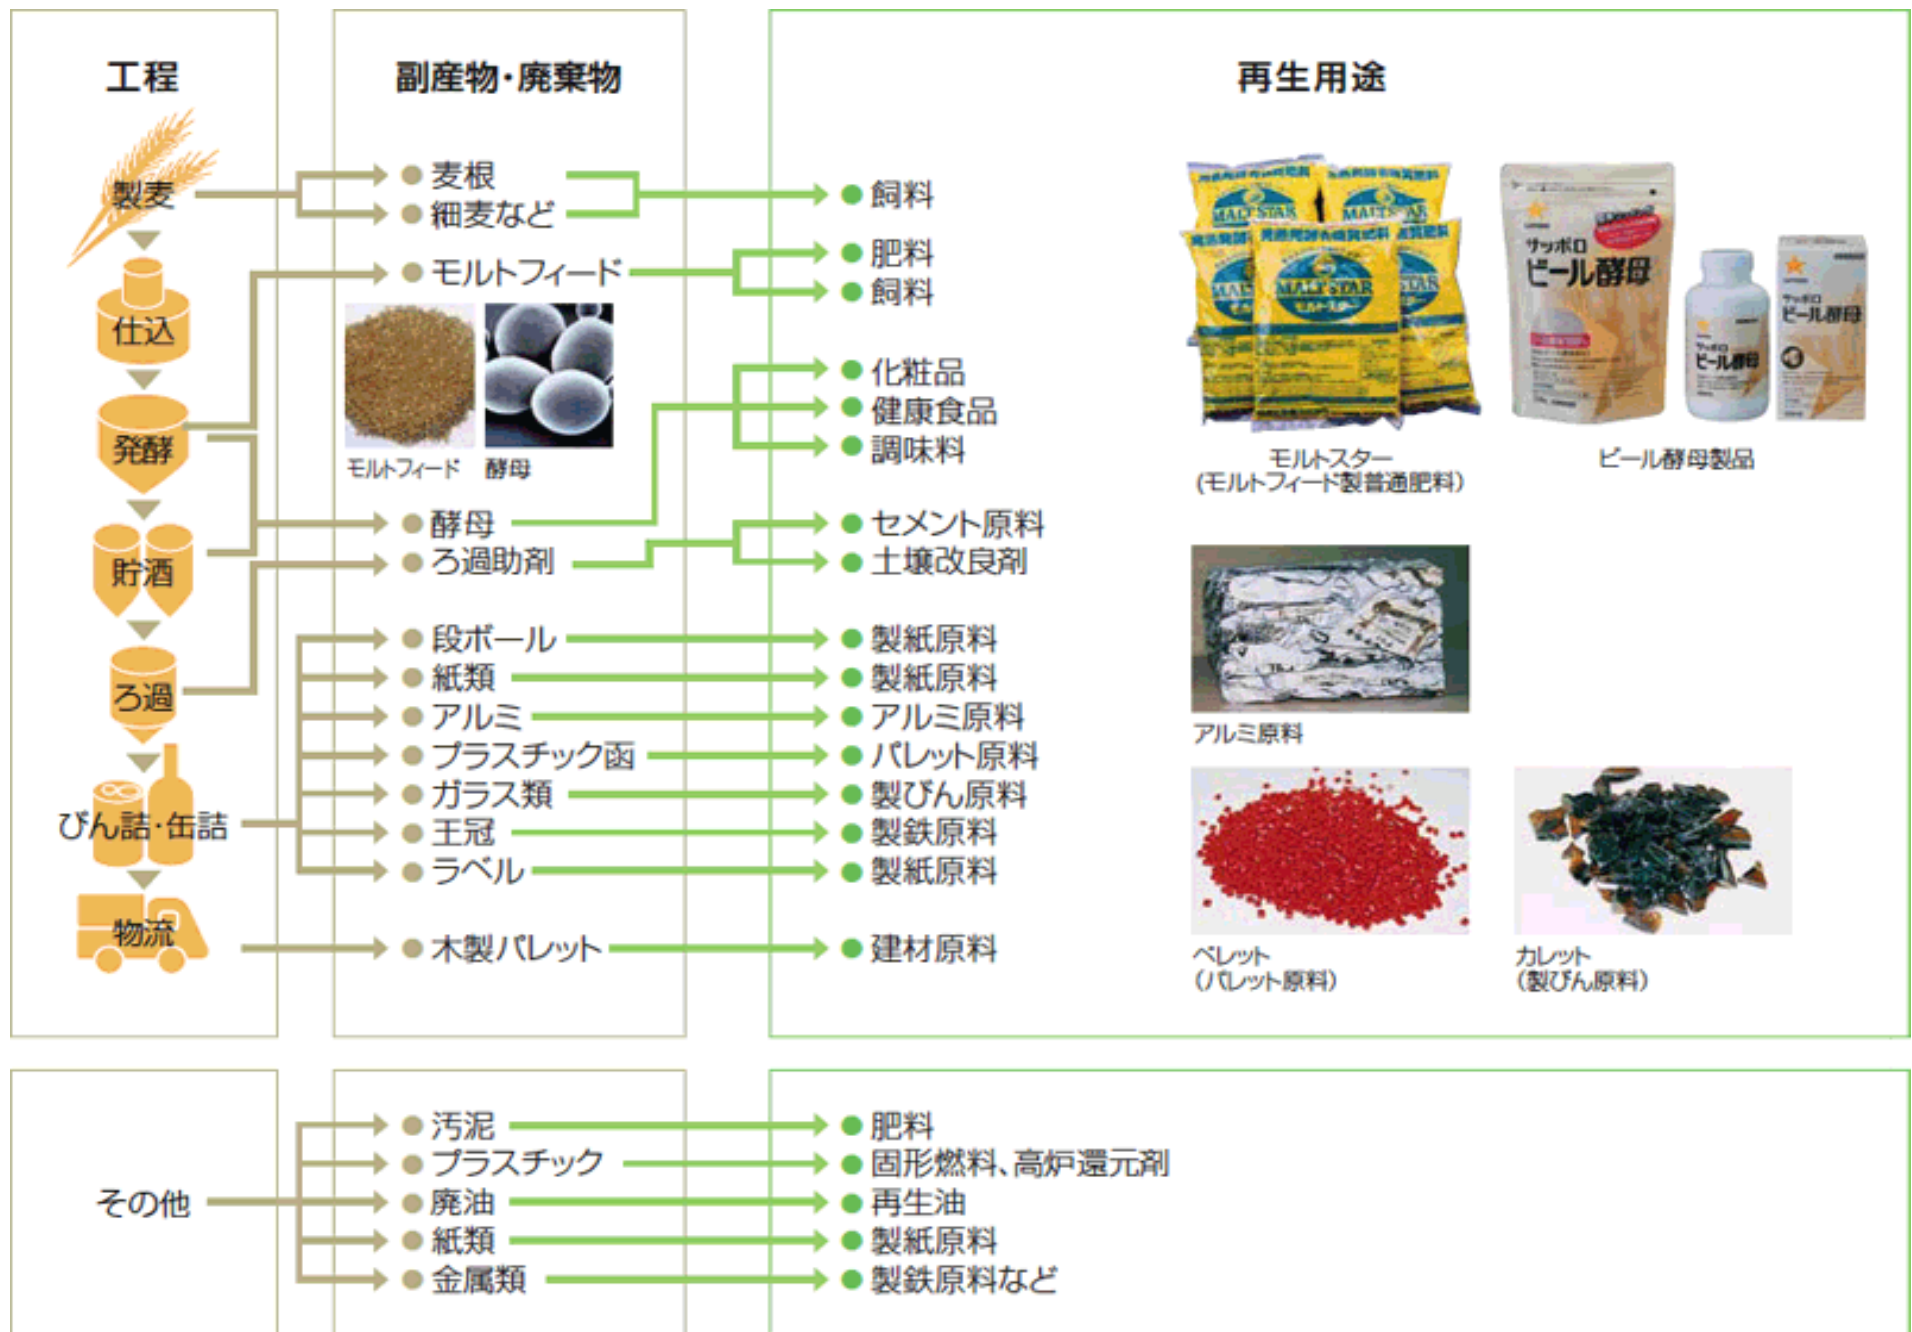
工程

製麦
仕込
発酵
貯酒
ろ過
びん詰·缶詰
物流

副産物·廃棄物

● 麦根
● 細麦など
● モルトフィード
モルトフィード 酵母
● 酵母
● ろ過助剤
● 段ボール
● 紙類
● アルミ
● プラスチック函
● ガラス類
● 王冠
● ラベル
● 木製パレット

再生用途

● 飼料
● 肥料
● 飼料
● 化粧品
● 健康食品
● 調味料
● セメント原料
● 土壌改良剤
● 製紙原料
● 製紙原料
● アルミ原料
● パレット原料
● 製びん原料
● 製鉄原料
● 製紙原料
● 建材原料

MALT STAR
モルトスター
サッポロ ビール酵母
モルトスター
(モルトフィード製普通肥料)
ビール酵母製品
アルミ原料
ペレット
(パレット原料)
カレット
(製びん原料)

その他

● 汚泥
● プラスチック
● 廃油
● 紙類
● 金属類

● 肥料
● 固形燃料、高炉還元剤
● 再生油
● 製紙原料
● 製鉄原料など